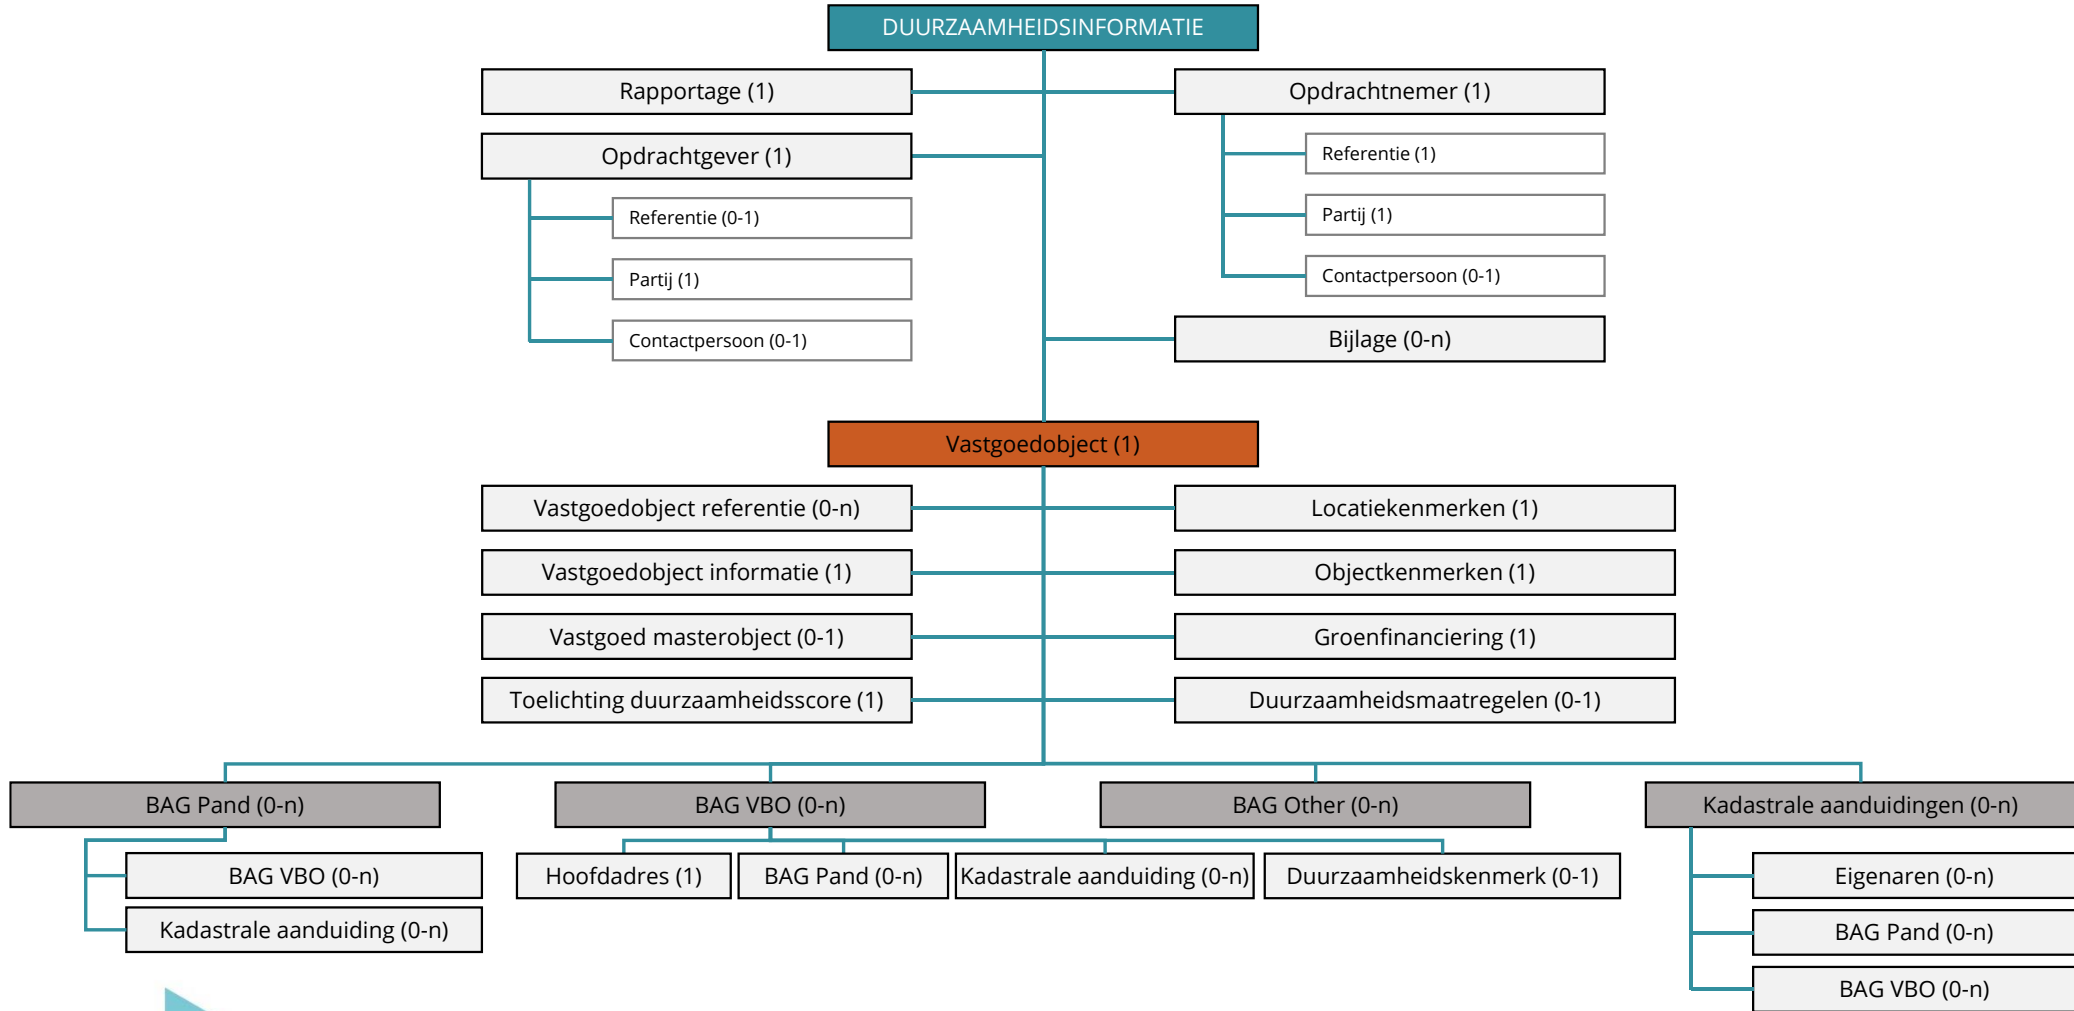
DUURZAAMHEIDSINFORMATIE

Rapportage (1)

Opdrachtgever (1)

Referentie (0-1)

Partij (1)

Contactpersoon (0-1)

Opdrachtnemer (1)

Referentie (1)

Partij (1)

Contactpersoon (0-1)

Bijlage (0-n)

Vastgoedobject (1)

Vastgoedobject referentie (0-n)

Vastgoedobject informatie (1)

Vastgoed masterobject (0-1)

Toelichting duurzaamheidsscore (1)

Locatiekenmerken (1)

Objectkenmerken (1)

Groenfinanciering (1)

Duurzaamheidsmaatregelen (0-1)

BAG Pand (0-n)

BAG VBO (0-n)

Kadastrale aanduiding (0-n)

BAG VBO (0-n)

Hoofdadres (1)

BAG Pand (0-n)

Kadastrale aanduiding (0-n)

Duurzaamheidskenmerk (0-1)

BAG Other (0-n)

Kadastrale aanduidingen (0-n)

Eigenaren (0-n)

BAG Pand (0-n)

BAG VBO (0-n)